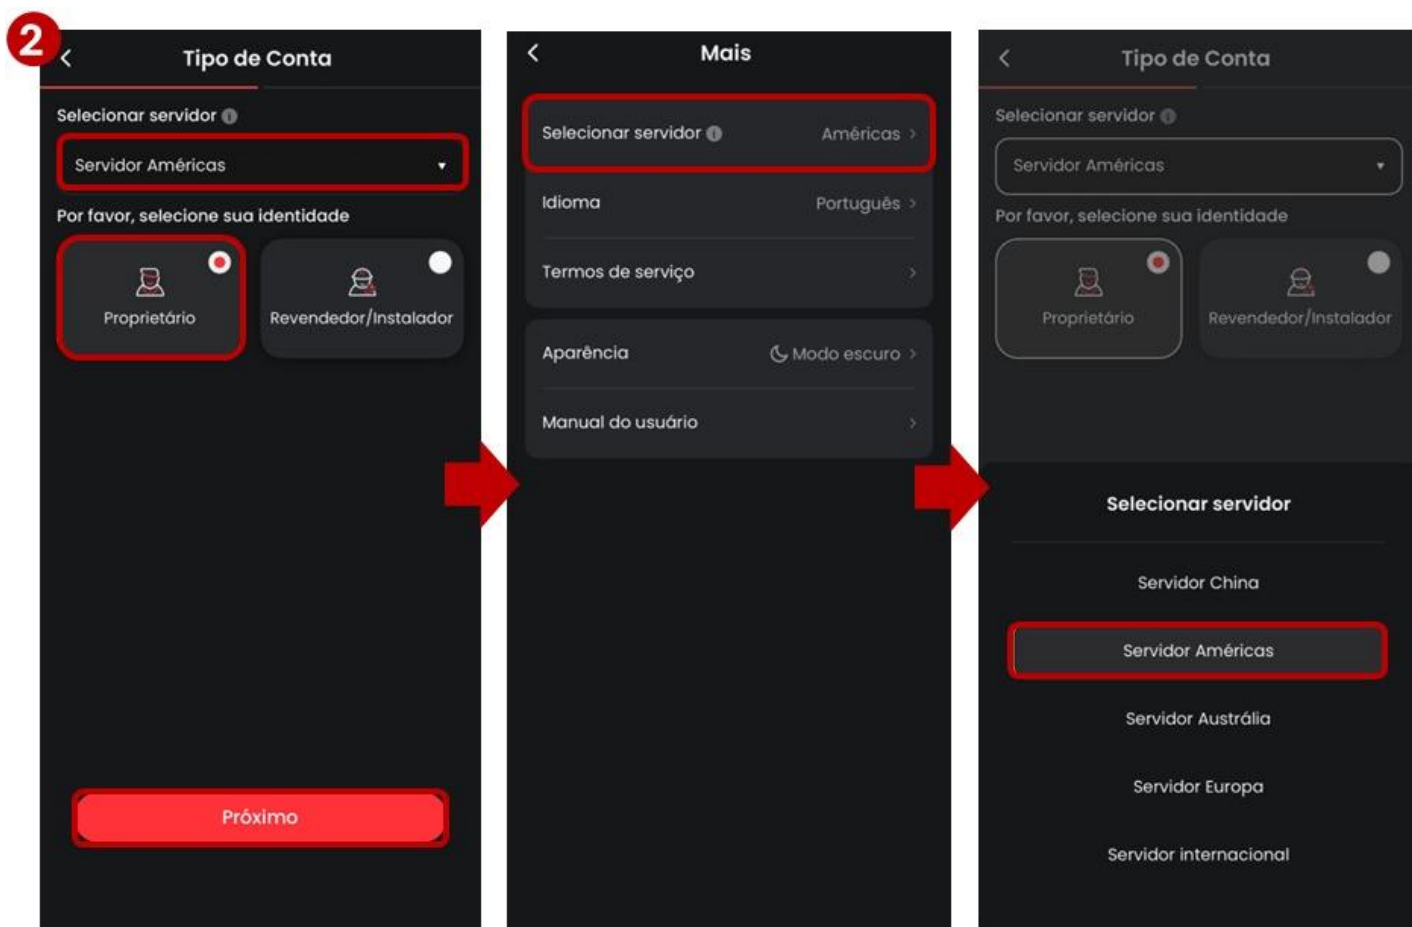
2

Tipo de Conta

Selecionar servidor

Servidor Américas

Por favor, selecione sua identidade

Proprietário

Revendedor/Instalador

Próximo

Mais

Selecionar servidor Américas

Idioma Português

Termos de serviço

Aparência Modo escuro

Manual do usuário

Tipo de Conta

Selecionar servidor

Servidor Américas

Por favor, selecione sua identidade

Proprietário

Revendedor/Instalador

Selecionar servidor

Servidor China

Servidor Américas

Servidor Austrália

Servidor Europa

Servidor internacional